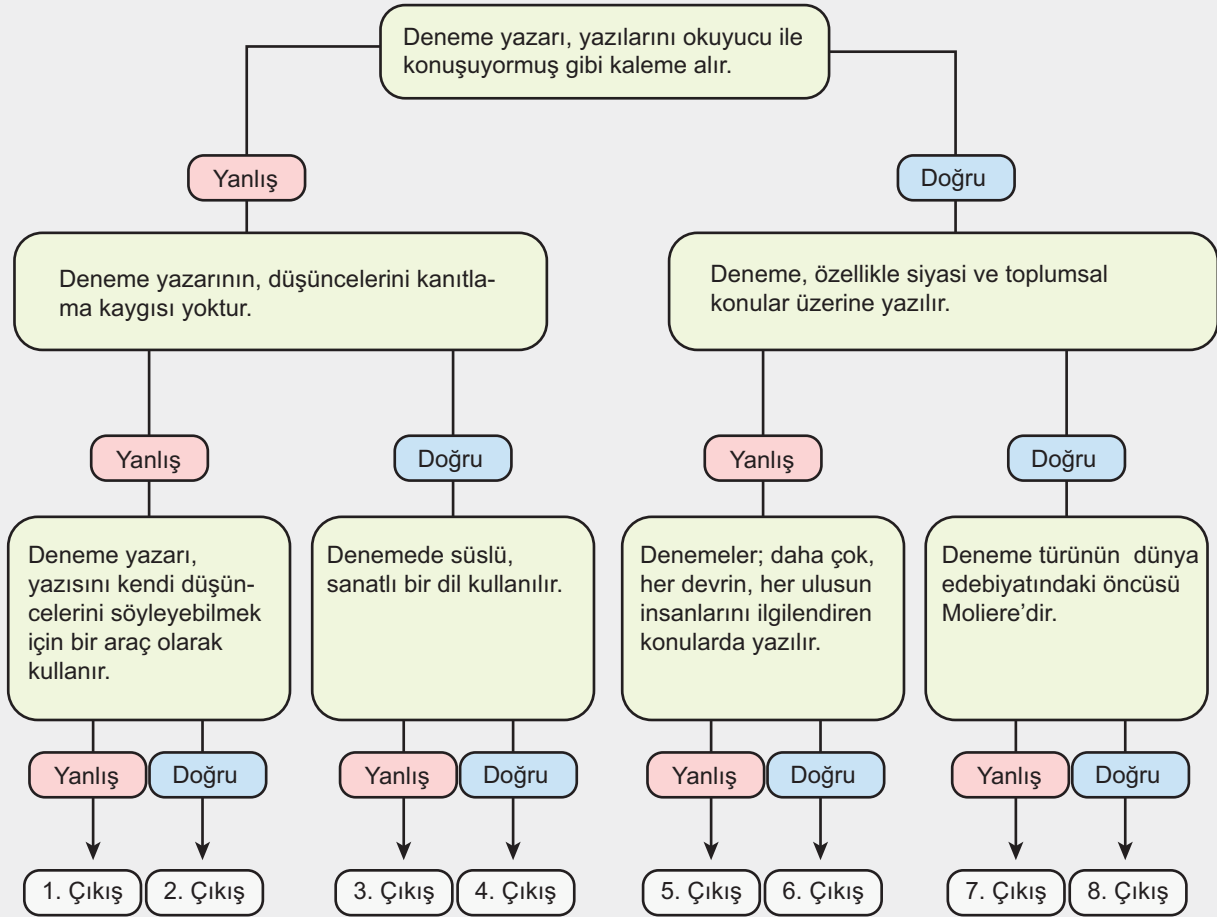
Deneme yazarı, yazılarını okuyucu ile konuşuyormuş gibi kaleme alır.

Yanlış

Doğru

Deneme yazarının, düşüncelerini kanıtlama kaygısı yoktur.

Deneme, özellikle siyasi ve toplumsal konular üzerine yazılır.

Yanlış

Doğru

Yanlış

Doğru

Deneme yazarı, yazısını kendi düşüncelerini söyleyebilmek için bir araç olarak kullanır.

Denemede süslü, sanatlı bir dil kullanılır.

Denemeler; daha çok, her devrin, her ulusun insanlarını ilgilendiren konularda yazılır.

Deneme türünün dünya edebiyatındaki öncüsü Moliere'dir.

Yanlış

Doğru

Yanlış

Doğru

Yanlış

Doğru

Yanlış

Doğru

1. Çıkış

2. Çıkış

3. Çıkış

4. Çıkış

5. Çıkış

6. Çıkış

7. Çıkış

8. Çıkış